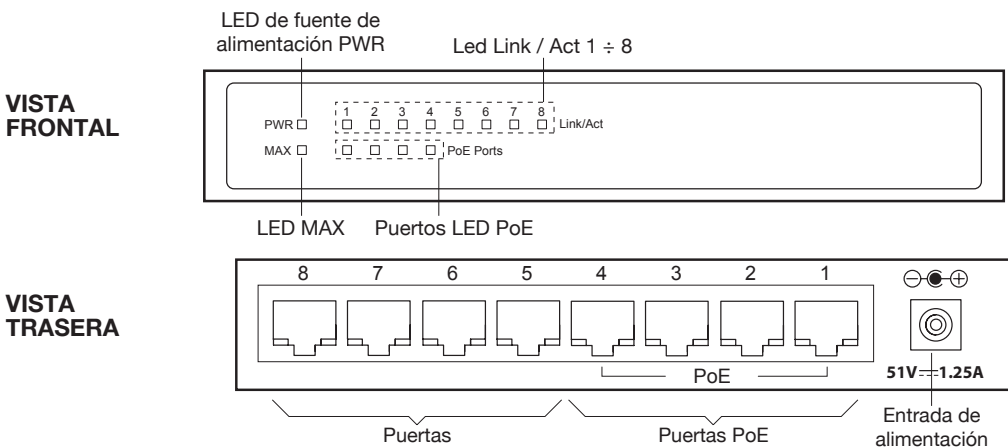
LED de fuente de alimentación PWR

Led Link / Act 1 ÷ 8

VISTA FRONTAL

PWR
MAX

1 2 3 4 5 6 7 8 Link/Act

PoE Ports

LED MAX

Puertos LED PoE

VISTA TRASERA

8 7 6 5 4 3 2 1

PoE

51V ⎓ 1.25A

Puertas

Puertas PoE

Entrada de alimentación